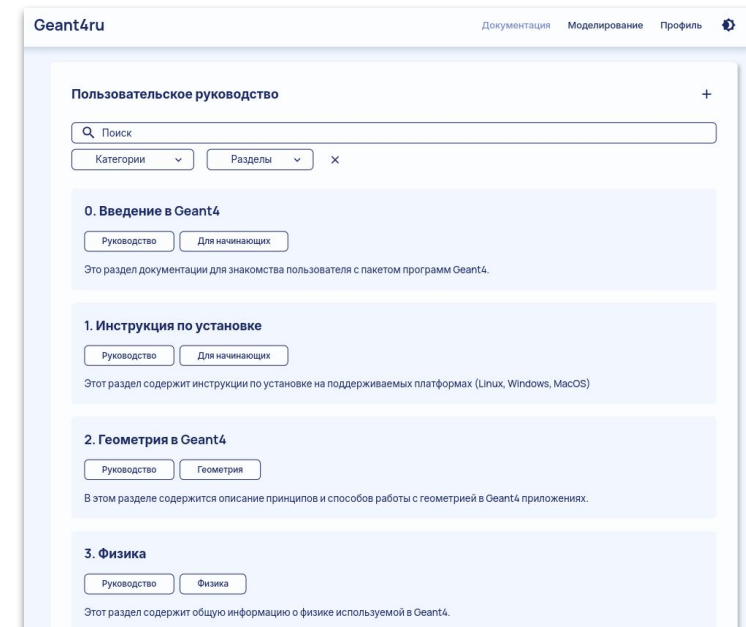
Geant4ru

Документация Моделирование Профиль

Пользовательское руководство

+

Поиск

Категории

Разделы

×

0. Введение в Geant4

Руководство Для начинающих

Это раздел документации для знакомства пользователя с пакетом программ Geant4.

1. Инструкция по установке

Руководство Для начинающих

Этот раздел содержит инструкции по установке на поддерживаемых платформах (Linux, Windows, MacOS)

2. Геометрия в Geant4

Руководство Геометрия

В этом разделе содержится описание принципов и способов работы с геометрией в Geant4 приложениях.

3. Физика

Руководство Физика

Этот раздел содержит общую информацию о физике используемой в Geant4.